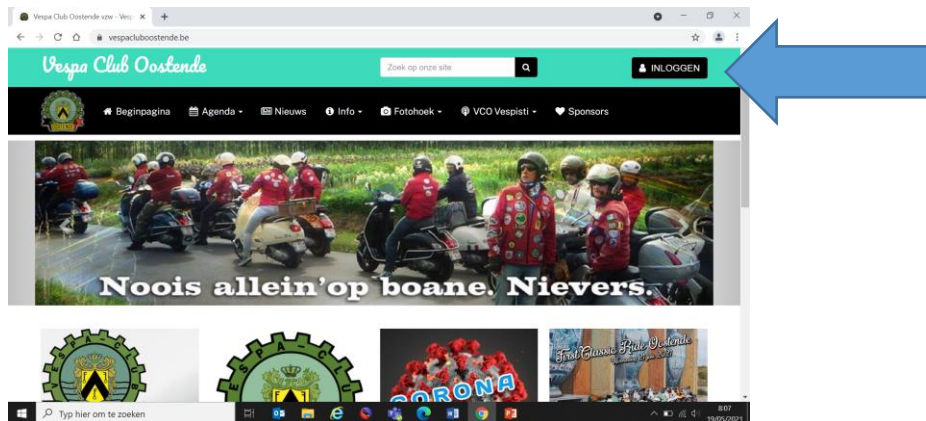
Vespa Club Oostende vzw - Vesp ×  +

vespacluboostende.be

Vespa Club Oostende

Zoek op onze site

INLOGGEN

Beginpagina  Agenda  Nieuws  Info  Fotohoek  VCO Vespisti  Sponsors

Noois allein'op boane. Nievers.

CORONA

First Classic Ride Oostende

Typ hier om te zoeken

8:07
19/05/2021